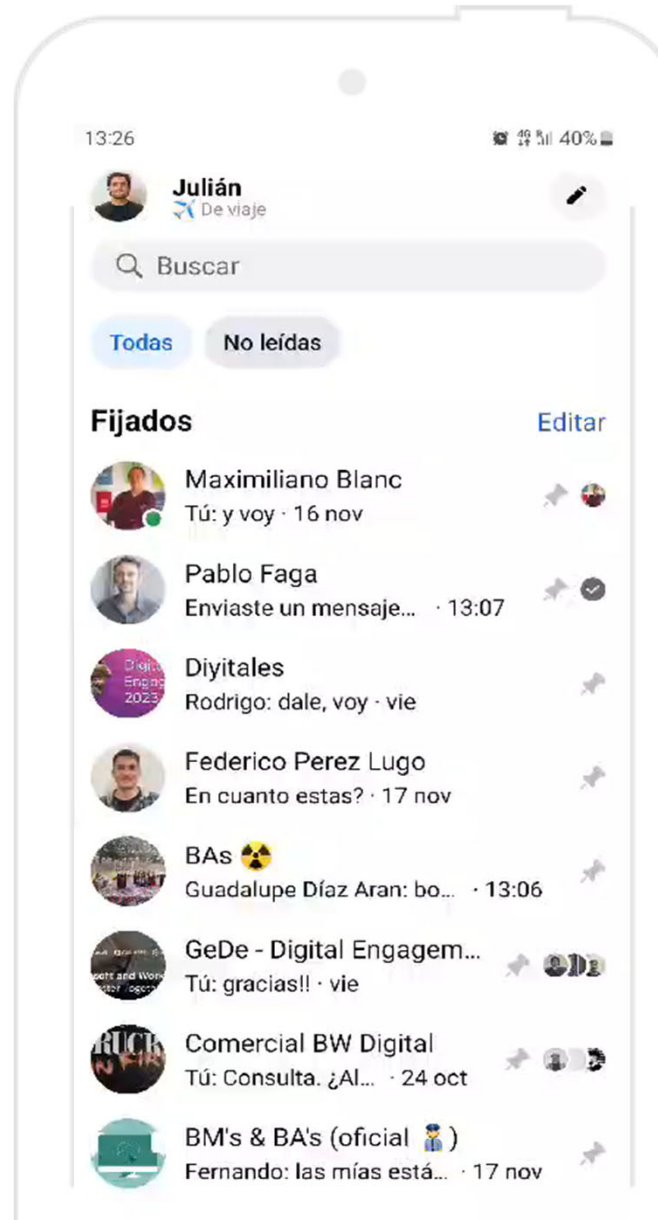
13:26

40%

Julián
✈️ De viaje

Buscar

Todas

No leídas

Fijados

Editar

Maximiliano Blanc
Tú: y voy · 16 nov

Pablo Faga
Enviaste un mensaje... · 13:07

Diyitales
Rodrigo: dale, voy · vie

Federico Perez Lugo
En cuanto estas? · 17 nov

BAs ☢️
Guadalupe Díaz Aran: bo... · 13:06

GeDe - Digital Engagem...
Tú: gracias!! · vie

Comercial BW Digital
Tú: Consulta. ¿Al... · 24 oct

BM's & BA's (oficial 👮)
Fernando: las mías está... · 17 nov